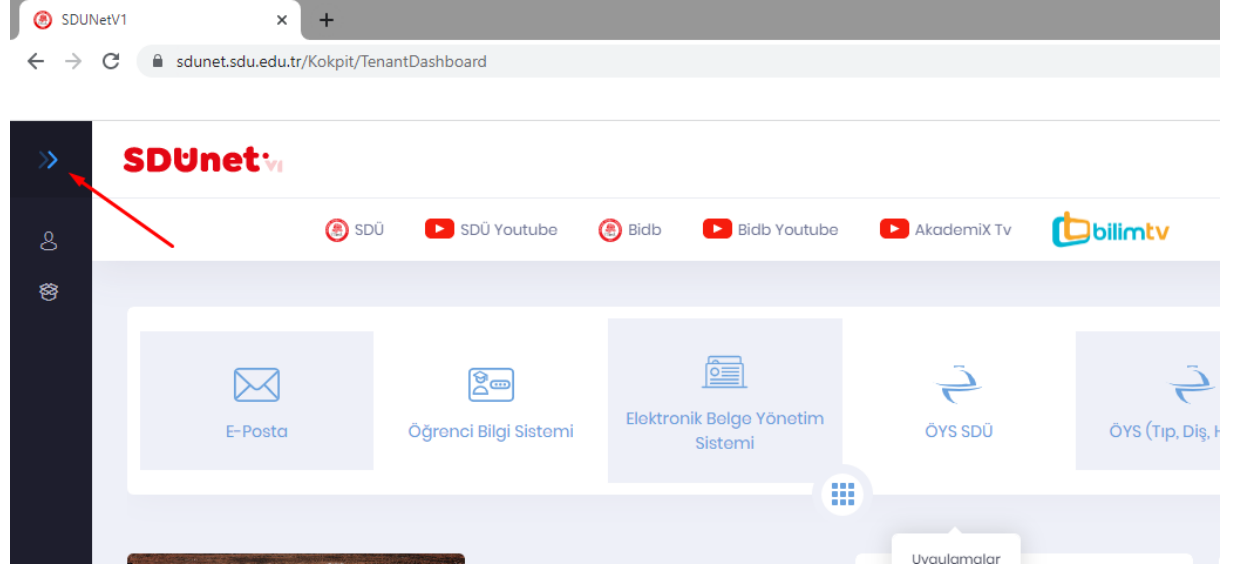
SDUNetV1

sdunet.sdu.edu.tr/Kokpit/TenantDashboard

SDUnet V1

SDÜ SDÜ Youtube Bidb Bidb Youtube AkademiX Tv bilimtv

E-Posta

Öğrenci Bilgi Sistemi

Elektronik Belge Yönetim Sistemi

ÖYS SDÜ

ÖYS (Tıp, Diş, H

Uygulamalar